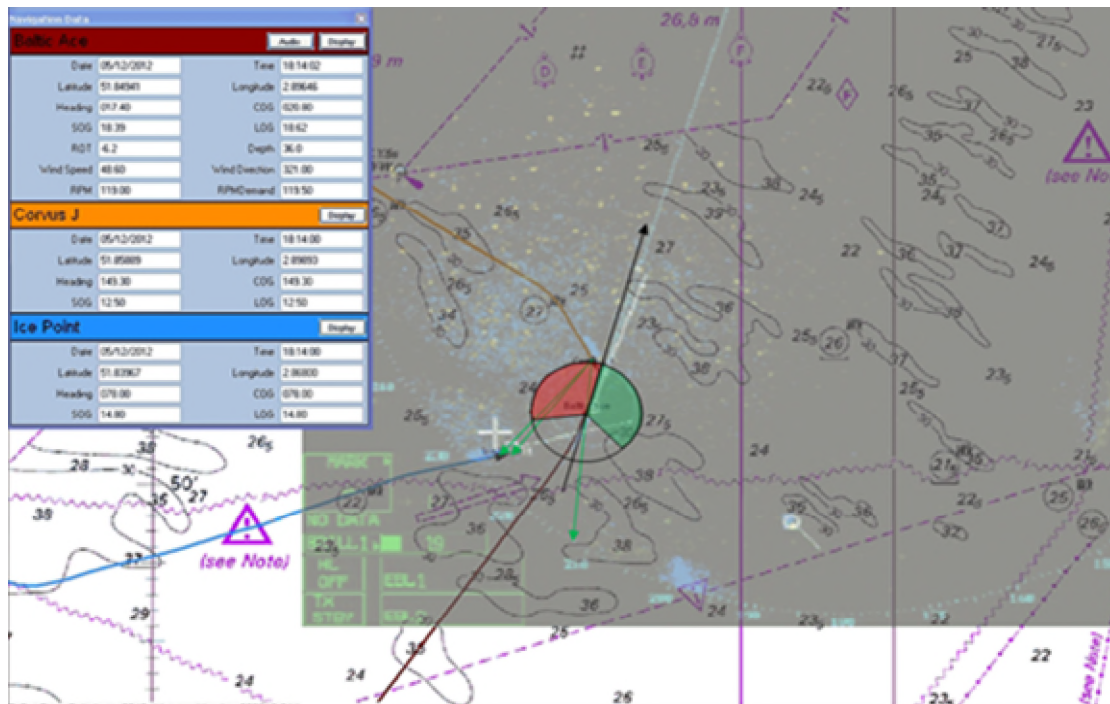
Navigation Data

Baltic Ace
Audio Display

| | | | |
|---|---|---|---|
| Date | 05/12/2012 | Time | 18:14:02 |
| Latitude | 51.84941 | Longitude | 2.89646 |
| Heading | 017.40 | COG | 020.60 |
| SOG | 18.39 | LOG | 18.62 |
| ROT | -6.2 | Depth | 36.0 |
| Wind Speed | 48.60 | Wind Direction | 321.00 |
| RPM | 119.00 | RPMDemand | 119.50 |

Corvus J
Display

| | | | |
|---|---|---|---|
| Date | 05/12/2012 | Time | 18:14:00 |
| Latitude | 51.85889 | Longitude | 2.89093 |
| Heading | 149.30 | COG | 149.30 |
| SOG | 12.50 | LOG | 12.50 |

Ice Point
Display

| | | | |
|---|---|---|---|
| Date | 05/12/2012 | Time | 18:14:00 |
| Latitude | 51.83967 | Longitude | 2.86800 |
| Heading | 079.00 | COG | 079.00 |
| SOG | 14.80 | LOG | 14.80 |

26,8 m
9 m
(see Note)
(see Note)
(see Note)
50'
MARK
NO DATA
HL OFF
TX STBY
EBL1
10
38 28 35 27 26$_5$ 37 29 24 24 26 25 22 23$_5$ 24 25 26 27 22 23 25 36 38 24 21 22$_5$ 32 26$_2$ 33 22 36 37 24$_5$ 25 26$_5$ 23$_5$ 38 24$_5$ 30 27 23$_5$ 25 34 26$_5$ 25 27$_5$ 24 36 28$_5$ 22